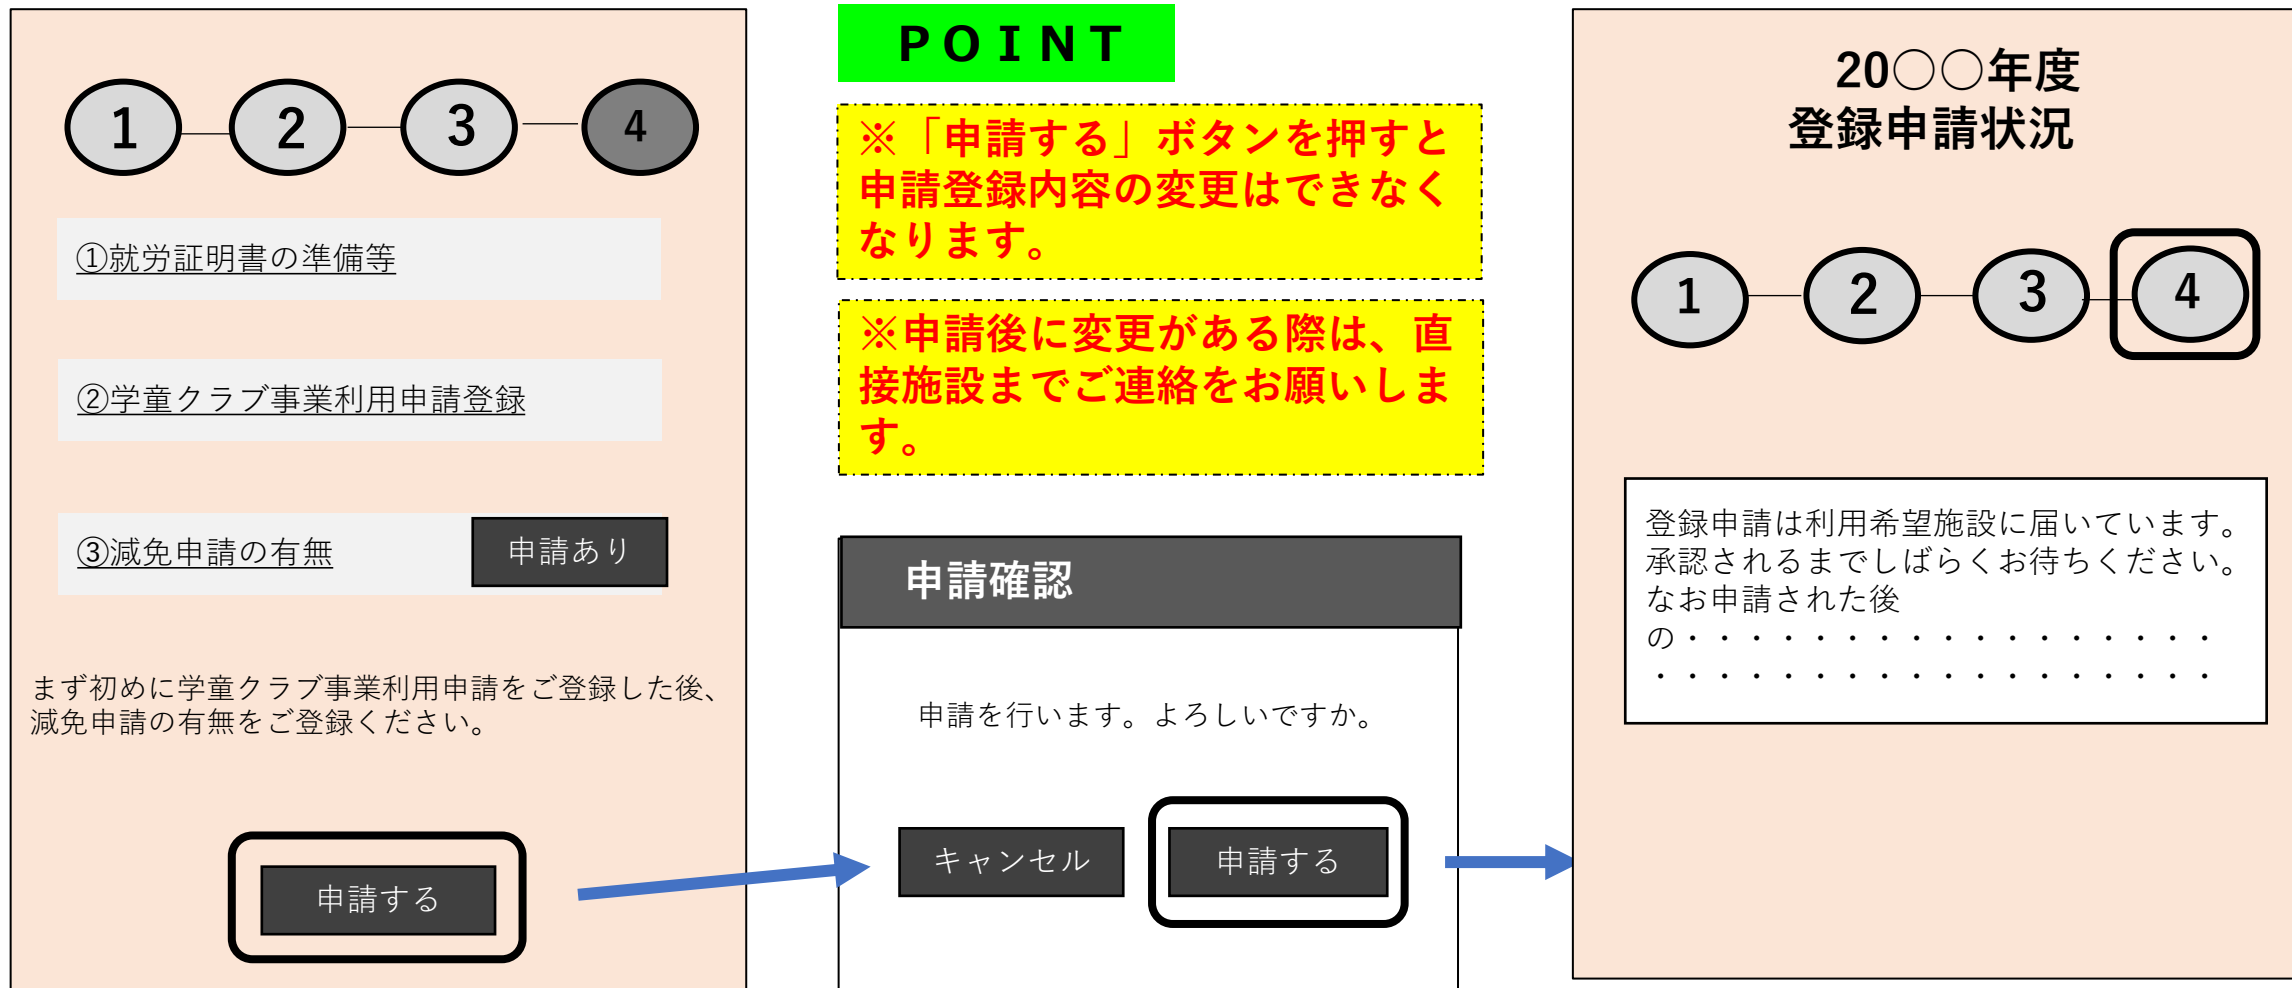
1 2 3 4

①就労証明書の準備等

②学童クラブ事業利用申請登録

③減免申請の有無　申請あり

まず初めに学童クラブ事業利用申請をご登録した後、減免申請の有無をご登録ください。

申請する

POINT

※「申請する」ボタンを押すと申請登録内容の変更はできなくなります。

※申請後に変更がある際は、直接施設までご連絡をお願いします。

申請確認

申請を行います。よろしいですか。

キャンセル　申請する

20○○年度
登録申請状況

1 2 3 4

登録申請は利用希望施設に届いています。
承認されるまでしばらくお待ちください。
なお申請された後の・・・・・・・・・・・・・・・・・・・・・・・・・・・・・・・・・・・・・・